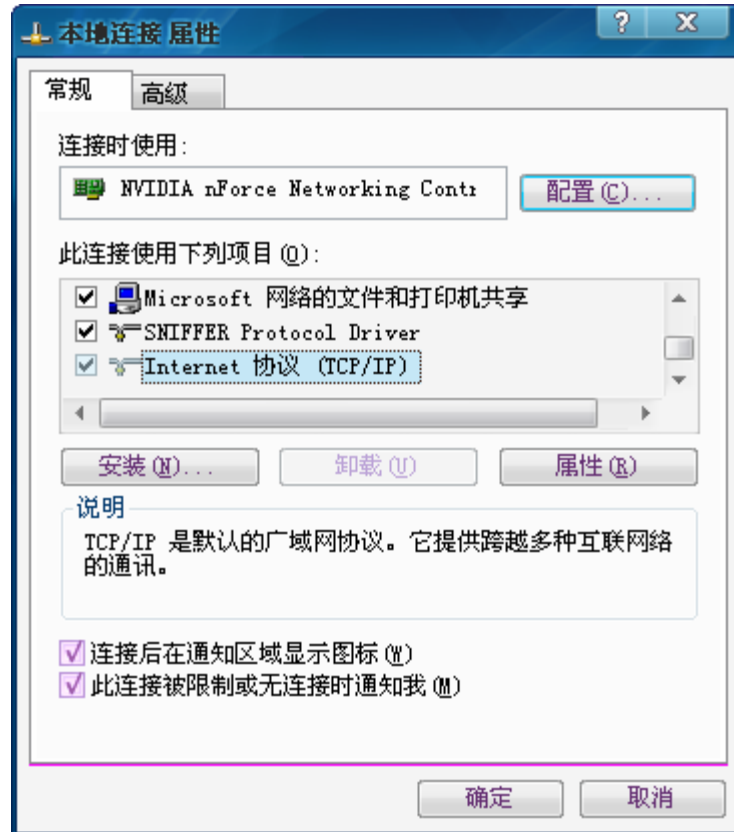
本地连接 属性

常规 高级

连接时使用:

NVIDIA nForce Networking Contr

配置(C)...

此连接使用下列项目(O):

Microsoft 网络的文件和打印机共享
SNIFFER Protocol Driver
Internet 协议 (TCP/IP)

安装(N)... 卸载(U) 属性(R)

说明

TCP/IP 是默认的广域网协议。它提供跨越多种互联网络的通讯。

连接后在通知区域显示图标(W)
此连接被限制或无连接时通知我(M)

确定 取消